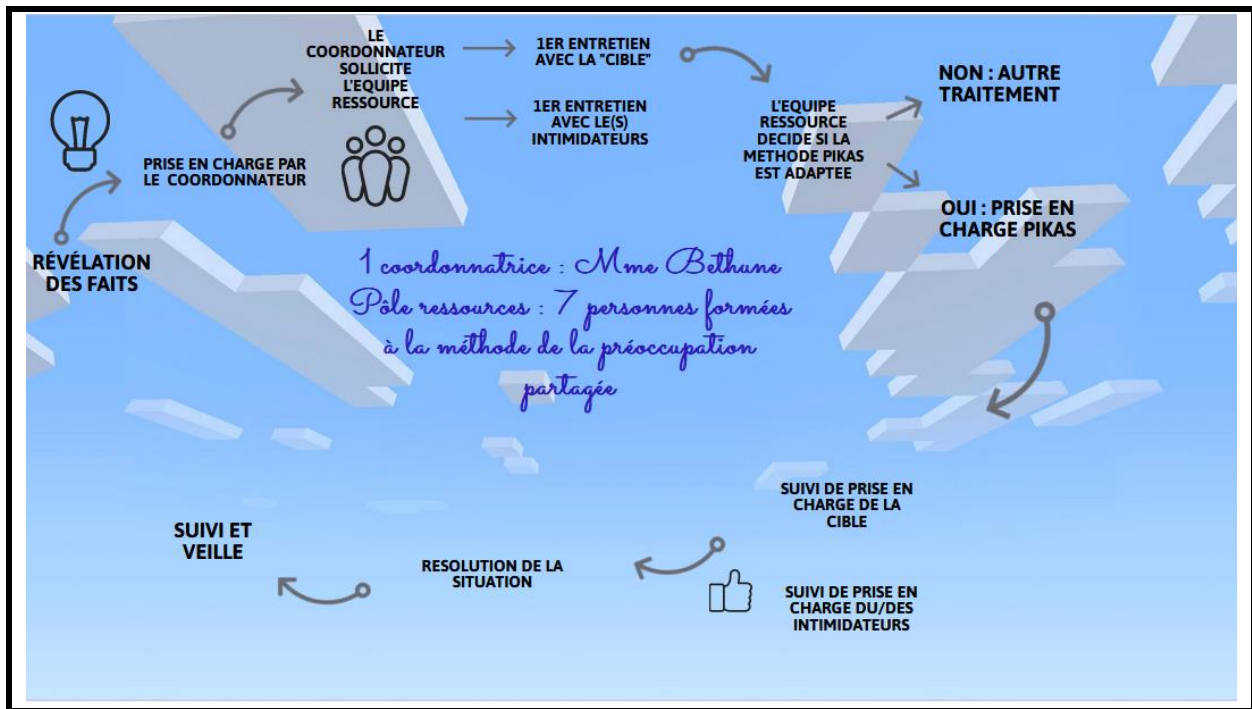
RÉVÉLATION DES FAITS

PRISE EN CHARGE PAR LE COORDONNATEUR

LE COORDONNATEUR SOLLICITE L'EQUIPE RESSOURCE

1ER ENTRETIEN AVEC LA "CIBLE"

1ER ENTRETIEN AVEC LE(S) INTIMIDATEURS

L'EQUIPE RESSOURCE DECIDE SI LA METHODE PIKAS EST ADAPTEE

NON : AUTRE TRAITEMENT

OUI : PRISE EN CHARGE PIKAS

1 coordonnatrice : Mme Bethune
Pôle ressources : 7 personnes formées à la méthode de la préoccupation partagée

SUIVI DE PRISE EN CHARGE DE LA CIBLE

SUIVI DE PRISE EN CHARGE DU/DES INTIMIDATEURS

RESOLUTION DE LA SITUATION

SUIVI ET VEILLE